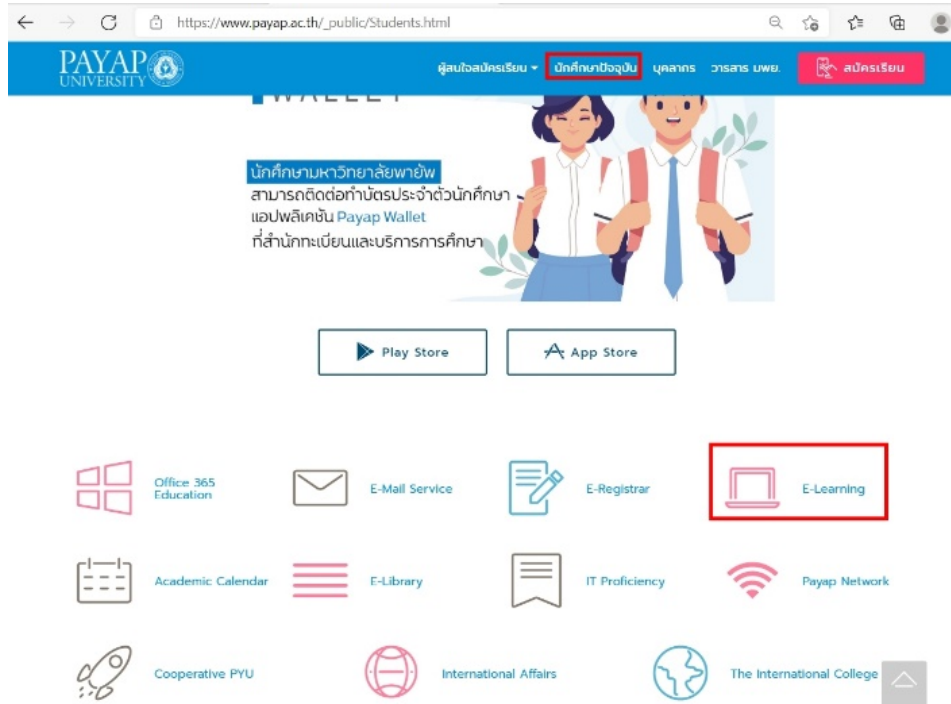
https://www.payap.ac.th/_public/Students.html

PAYAP UNIVERSITY

ผู้สนใจสมัครเรียน นักศึกษาปัจจุบัน บุคลากร วารสาร มพย. สมัครเรียน

WALLET

นักศึกษามหาวิทยาลัยพายัพ สามารถติดต่อทำบัตรประจำตัวนักศึกษา แอปพลิเคชัน Payap Wallet ที่สำนักทะเบียนและบริการการศึกษา

Play Store

App Store

Office 365 Education

E-Mail Service

E-Registrar

E-Learning

Academic Calendar

E-Library

IT Proficiency

Payap Network

Cooperative PYU

International Affairs

The International College